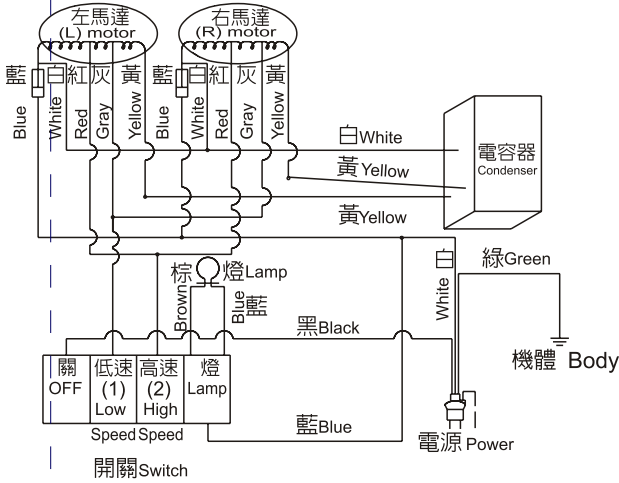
左馬達
(L) motor

右馬達
(R) motor

藍 白 紅 灰 黃 藍 白 紅 灰 黃

Blue White Red Gray Yellow Blue White Red Gray Yellow

白White

電容器
Condenser

黃Yellow

黃Yellow

綠Green

白
White

棕 燈Lamp
Brown

Blue 藍

黑Black

機體 Body

| 關 OFF | 低速 (1) Low | 高速 (2) High | 燈 Lamp |
|---|---|---|---|

Speed Speed

藍Blue

電源 Power

開關Switch